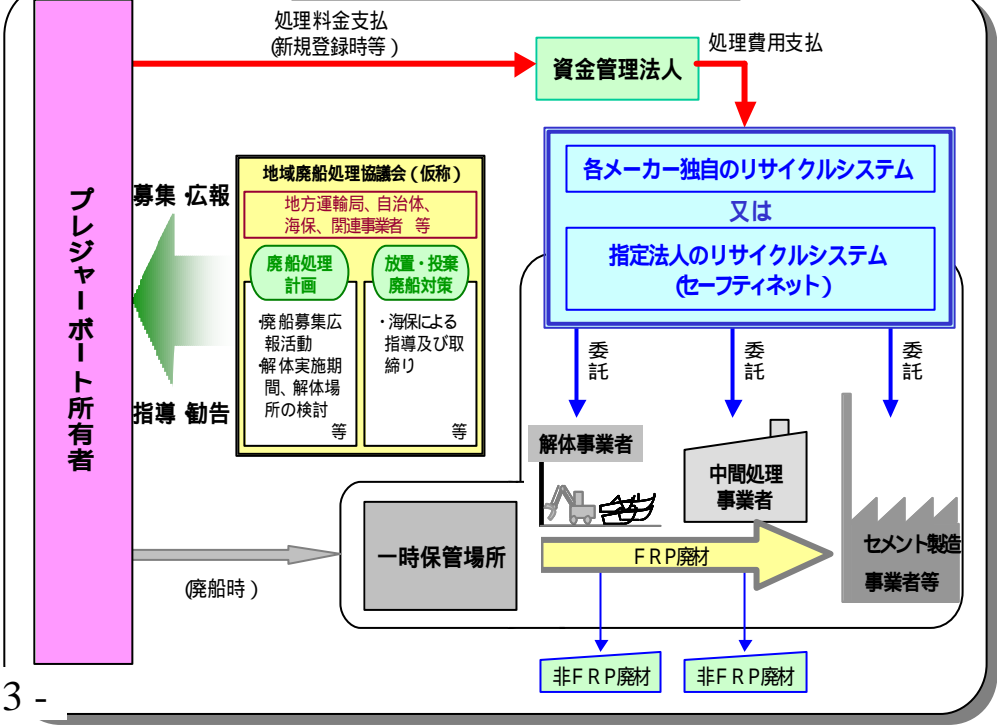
プレジャーボート所有者

処理料金支払
(新規登録時等)

資金管理法人

処理費用支払

各メーカー独自のリサイクルシステム

又は

指定法人のリサイクルシステム
(セーフティネット)

募集 広報

指導 勧告

地域廃船処理協議会(仮称)

地方運輸局、自治体、海保、関連事業者 等

廃船処理計画

・廃船募集広報活動
・解体実施期間、解体場所の検討
等

放置・投棄廃船対策

・海保による指導及び取締り
等

委託

委託

委託

解体事業者

中間処理事業者

セメント製造事業者等

一時保管場所

FRP廃材

(廃船時)

非FRP廃材

非FRP廃材

3 -